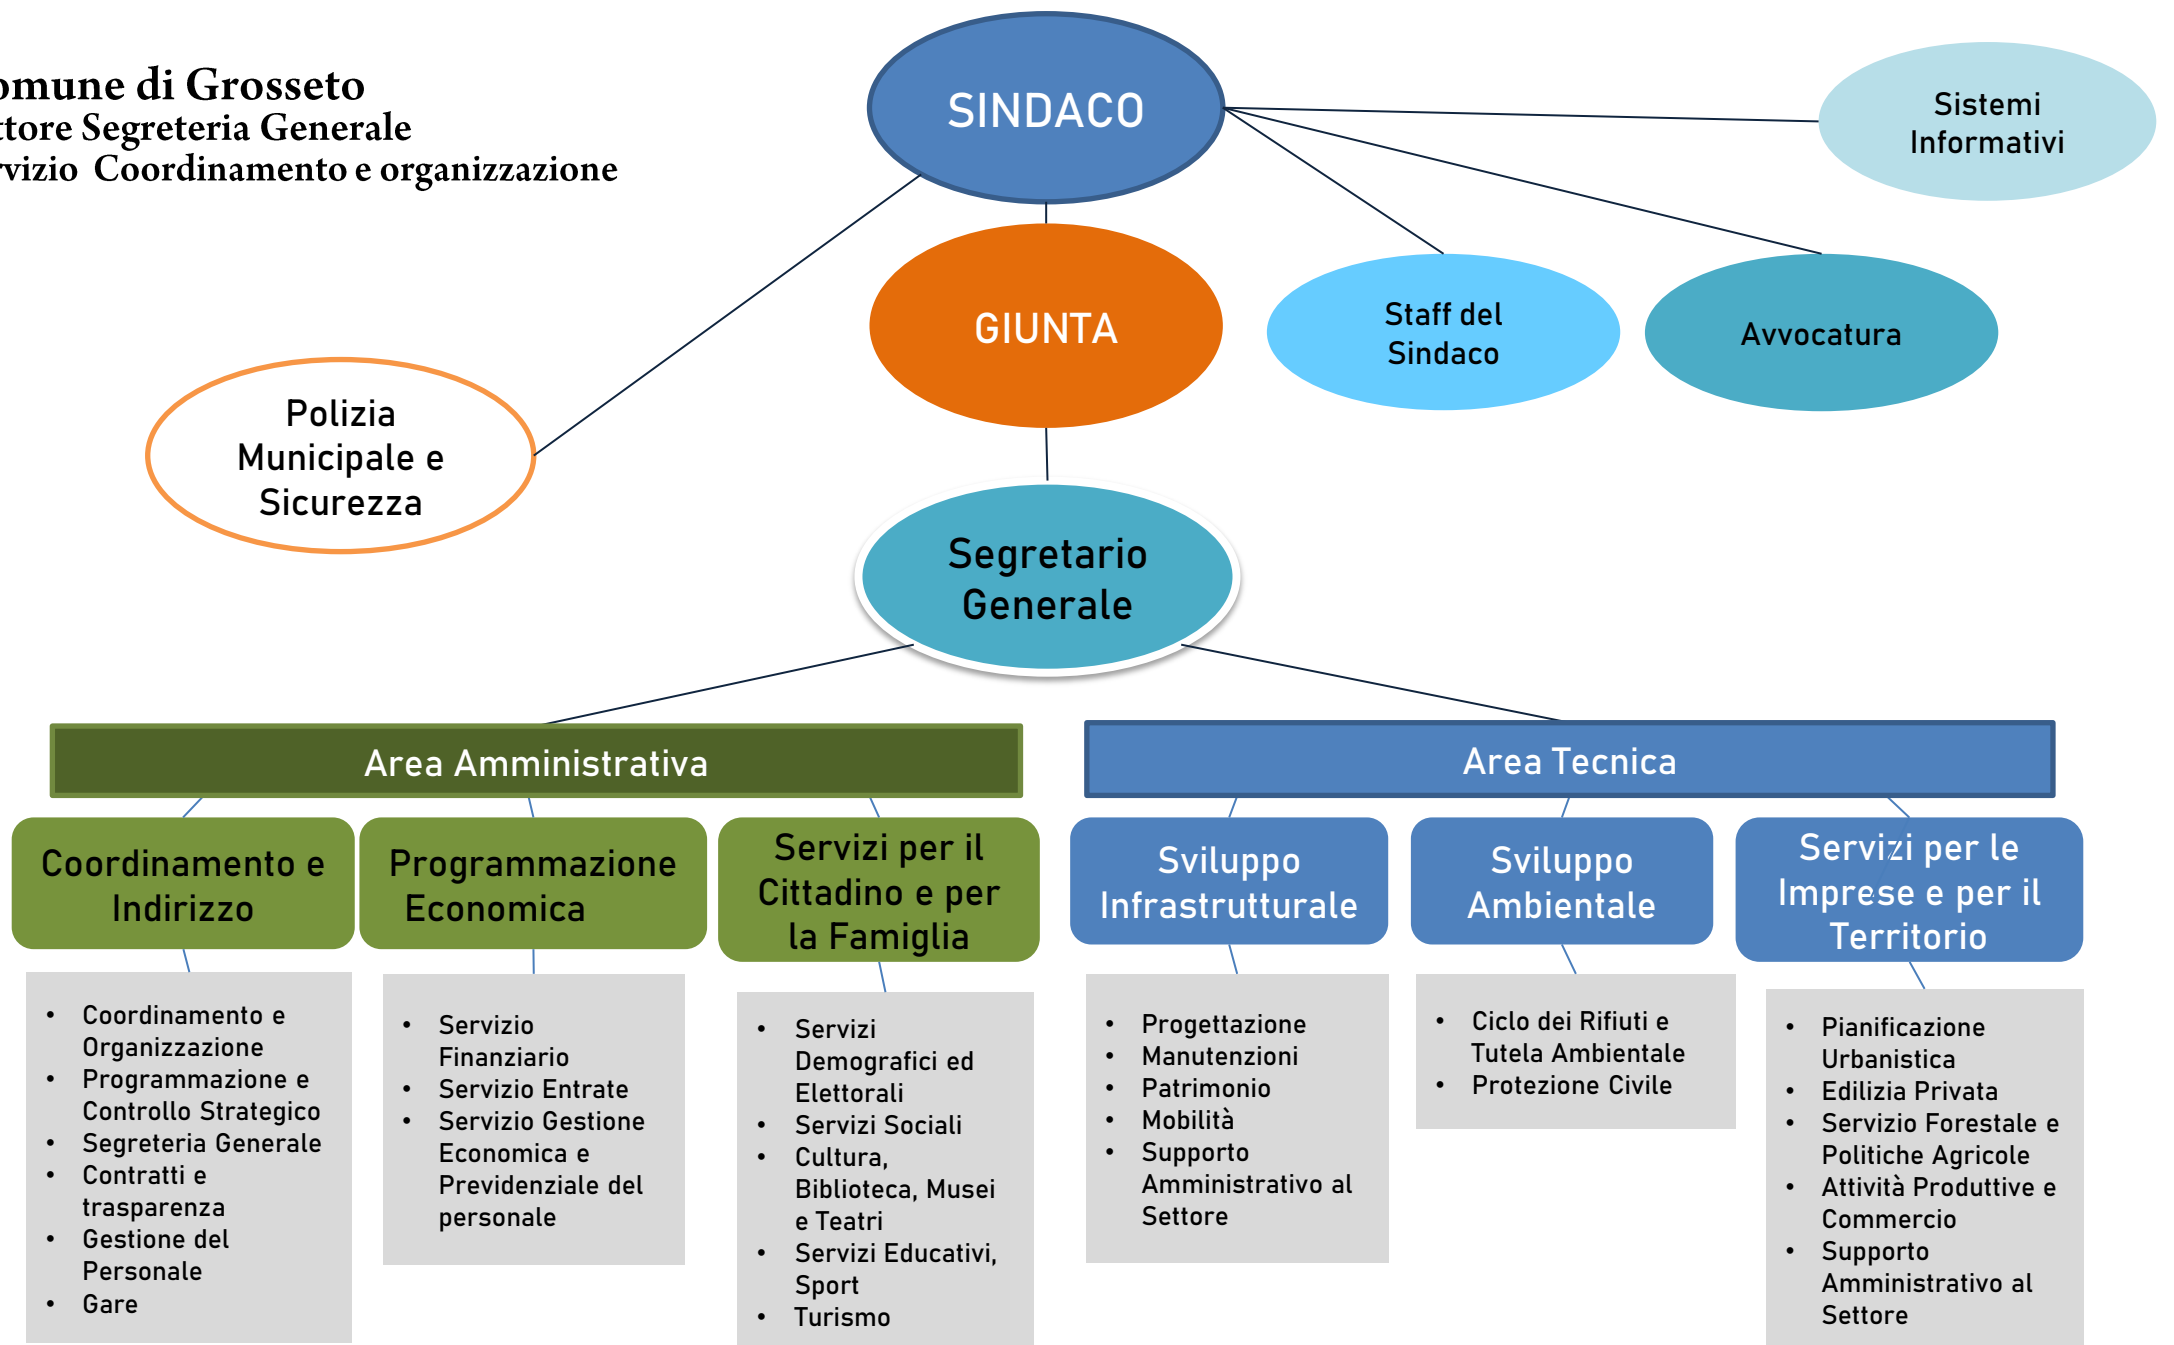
omune di Grosseto
ttore Segreteria Generale
rvizio Coordinamento e organizzazione

SINDACO

Sistemi Informativi

GIUNTA

Staff del Sindaco

Avvocatura

Polizia Municipale e Sicurezza

Segretario Generale

Area Amministrativa

Area Tecnica

Coordinamento e Indirizzo

Programmazione Economica

Servizi per il Cittadino e per la Famiglia

Sviluppo Infrastrutturale

Sviluppo Ambientale

Servizi per le Imprese e per il Territorio

- Coordinamento e Organizzazione
- Programmazione e Controllo Strategico
- Segreteria Generale
- Contratti e trasparenza
- Gestione del Personale
- Gare

- Servizio Finanziario
- Servizio Entrate
- Servizio Gestione Economica e Previdenziale del personale

- Servizi Demografici ed Elettorali
- Servizi Sociali
- Cultura, Biblioteca, Musei e Teatri
- Servizi Educativi, Sport
- Turismo

- Progettazione
- Manutenzioni
- Patrimonio
- Mobilità
- Supporto Amministrativo al Settore

- Ciclo dei Rifiuti e Tutela Ambientale
- Protezione Civile

- Pianificazione Urbanistica
- Edilizia Privata
- Servizio Forestale e Politiche Agricole
- Attività Produttive e Commercio
- Supporto Amministrativo al Settore